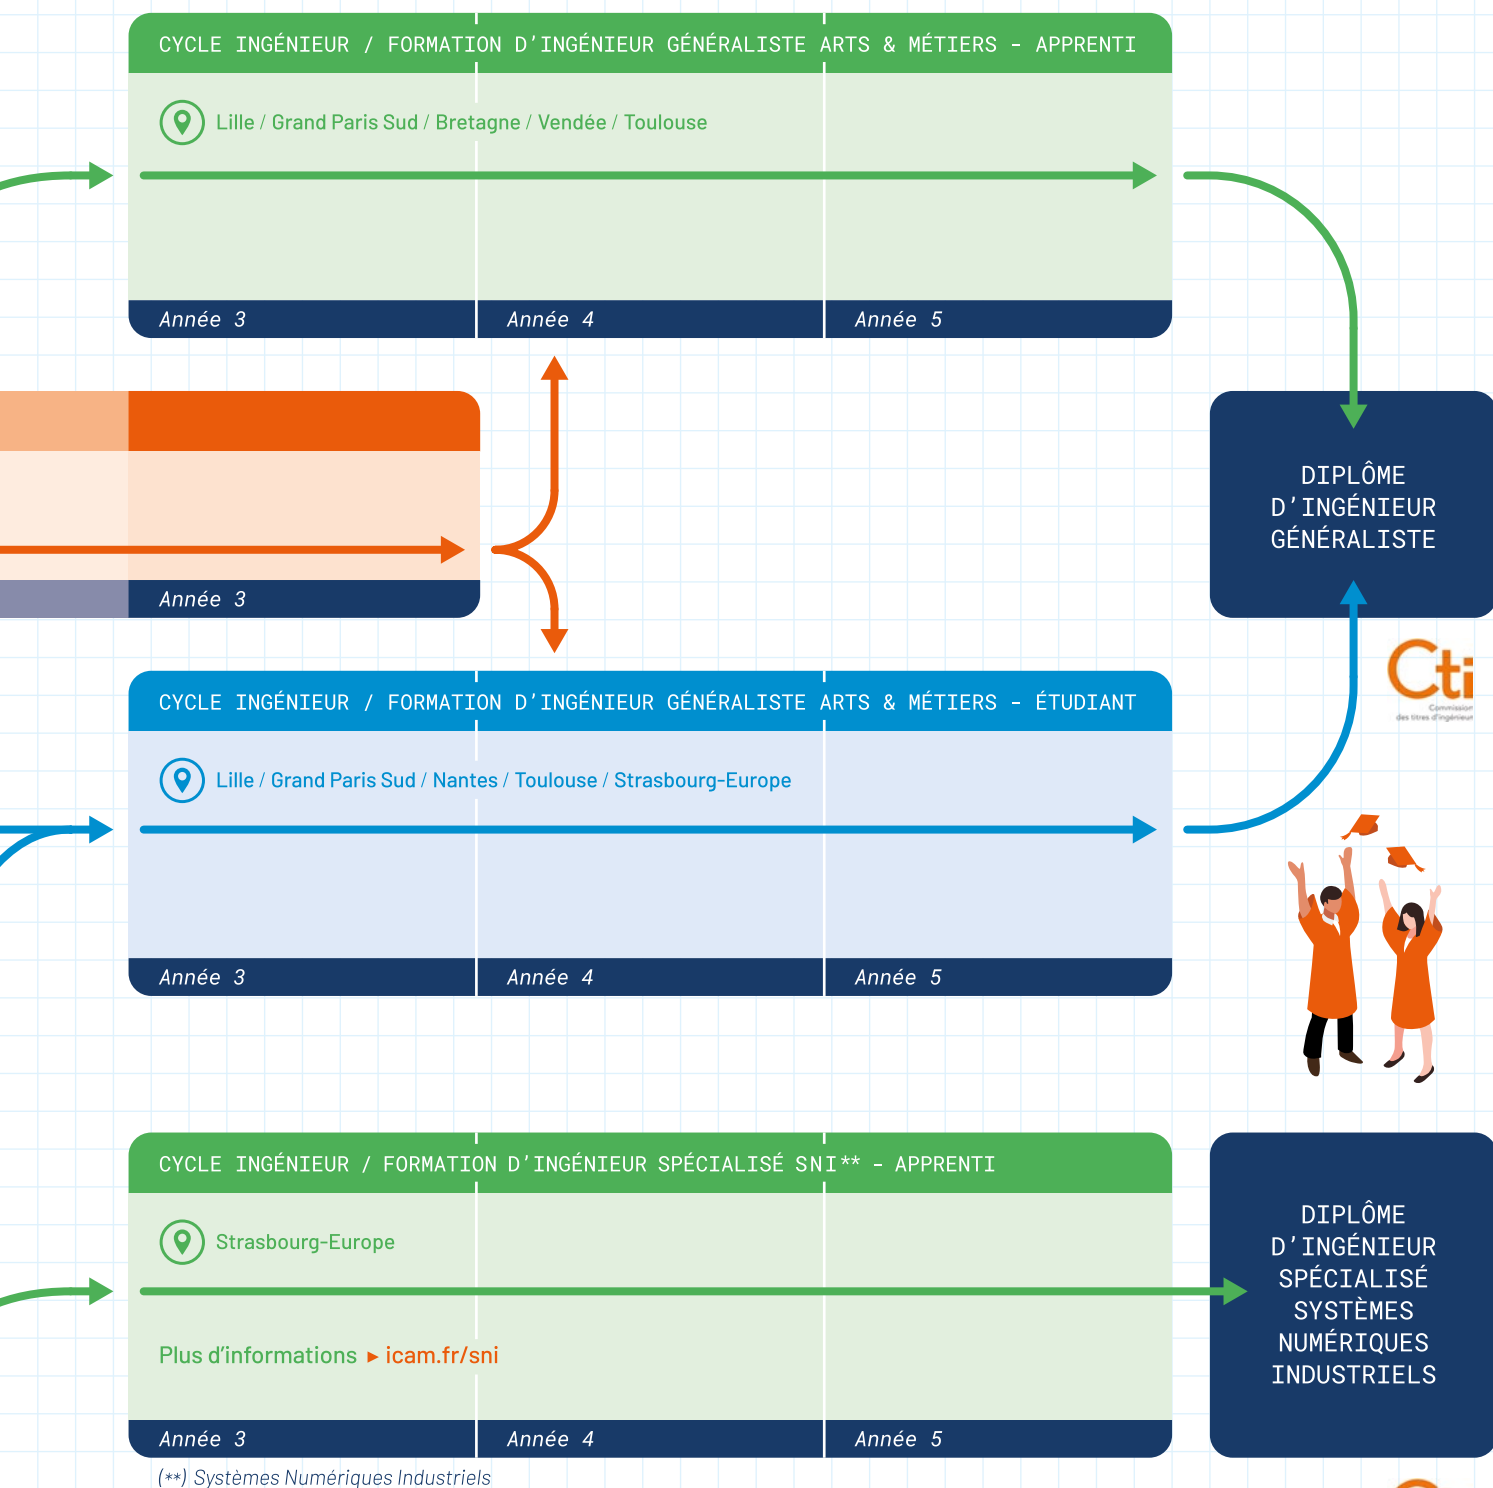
CYCLE INGÉNIEUR / FORMATION D'INGÉNIEUR GÉNÉRALISTE ARTS & MÉTIERS - APPRENTI

Lille / Grand Paris Sud / Bretagne / Vendée / Toulouse

Année 3 | Année 4 | Année 5

Année 3

DIPLÔME D'INGÉNIEUR GÉNÉRALISTE

Cti
Commission des titres d'ingénieur

CYCLE INGÉNIEUR / FORMATION D'INGÉNIEUR GÉNÉRALISTE ARTS & MÉTIERS - ÉTUDIANT

Lille / Grand Paris Sud / Nantes / Toulouse / Strasbourg-Europe

Année 3 | Année 4 | Année 5

CYCLE INGÉNIEUR / FORMATION D'INGÉNIEUR SPÉCIALISÉ SNI** - APPRENTI

Strasbourg-Europe

Plus d'informations ▸ icam.fr/sni

Année 3 | Année 4 | Année 5

DIPLÔME D'INGÉNIEUR SPÉCIALISÉ SYSTÈMES NUMÉRIQUES INDUSTRIELS

(**) Systèmes Numériques Industriels